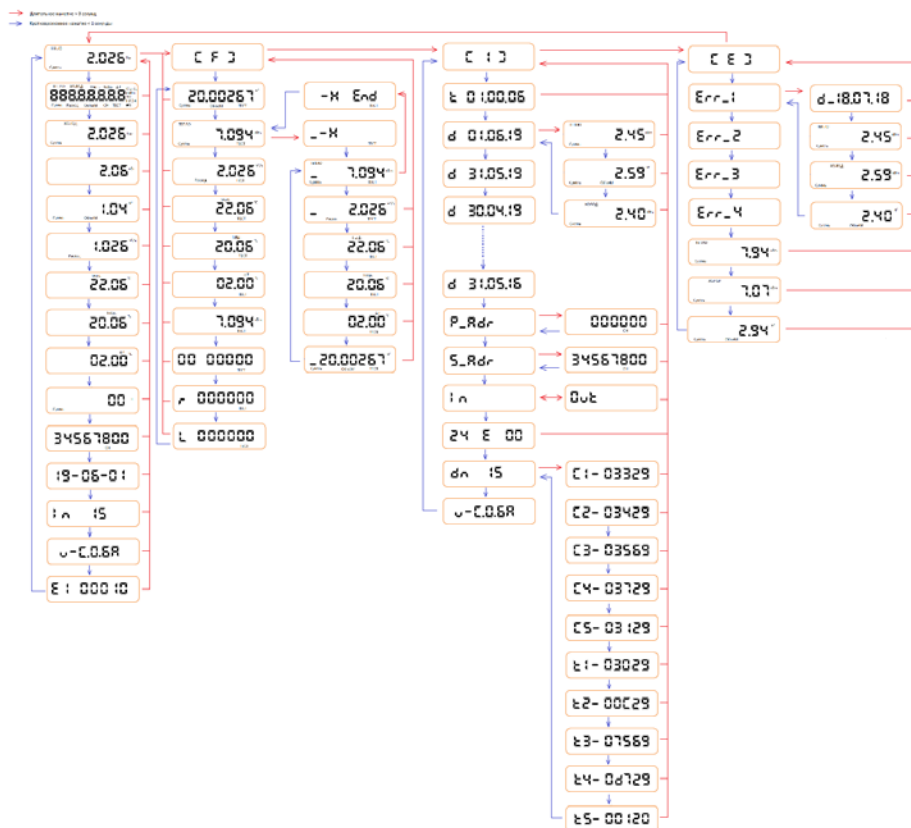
Длительное нажатие > 3 секунд
Кратковременное нажатие < 3 секунд

2.026
888888888
2.026
2.06
1.04
1.026
22.06
20.06
02.00
00
34567800
19-06-01
In 15
v-C.0.6A
E1 00010

C F 3
20.00267
7.094
2.026
22.06
20.06
02.00
7.094
00 00000
r 000000
L 000000

-H End
_-H
_ 7.094
_ 2.026
22.06
20.06
02.00
_20.00267

C I 3
t 01.00.06
d 01.06.19
d 31.05.19
d 30.04.19
d 31.05.16
P_Adr
S_Adr
In
24 E 00
dn 15
v-C.0.6A

2.45
2.59
2.40
000000
34567800
Out
C1- 03329
C2- 03429
C3- 03569
C4- 03729
C5- 03129
t1- 03029
t2- 00C29
t3- 07569
t4- 0d729
t5- 00120

C E 3
Err_1
Err_2
Err_3
Err_4
7.94
7.07
2.94

d_18.07.18
2.45
2.59
2.40